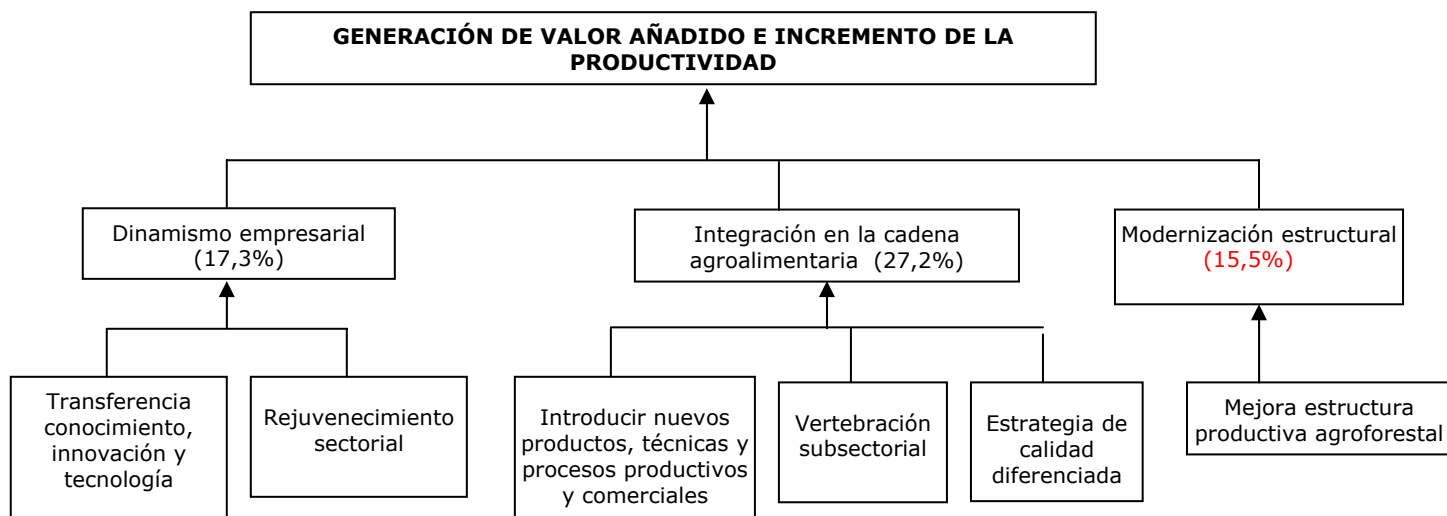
GENERACIÓN DE VALOR AÑADIDO E INCREMENTO DE LA PRODUCTIVIDAD

Dinamismo empresarial (17,3%)

Integración en la cadena agroalimentaria (27,2%)

Modernización estructural (15,5%)

Transferencia conocimiento, innovación y tecnología

Rejuvenecimiento sectorial

Introducir nuevos productos, técnicas y procesos productivos y comerciales

Vertebración subsectorial

Estrategia de calidad diferenciada

Mejora estructura productiva agroforestal